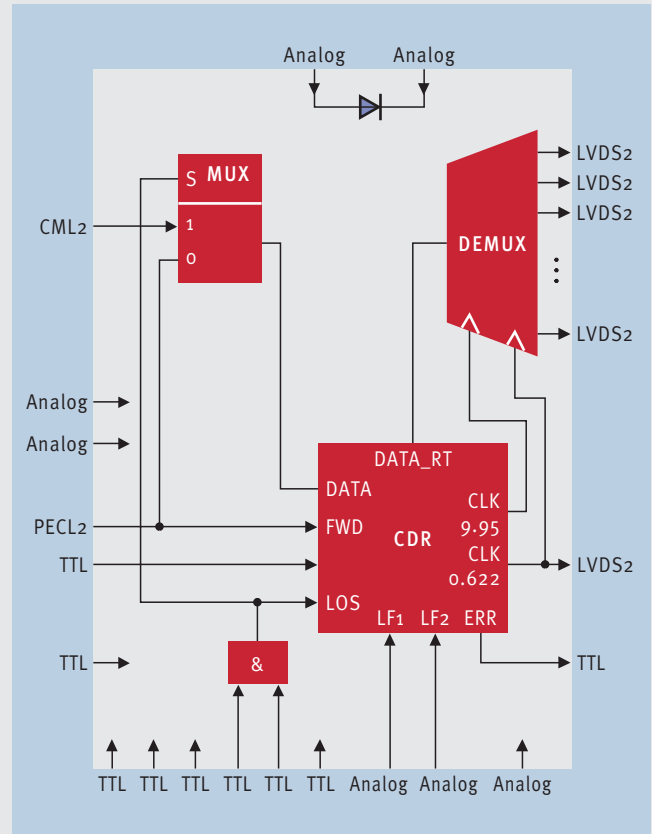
Analog Analog

S MUX
1
0

CML2

DEMUX

LVDS2
LVDS2
LVDS2
⋮
LVDS2

Analog
Analog

DATA_RT
DATA
CLK
FWD
9.95
CDR
CLK
0.622
LOS
LF1 LF2 ERR

PECL2
TTL
LVDS2

TTL
&
TTL

TTL TTL TTL TTL TTL TTL Analog Analog Analog